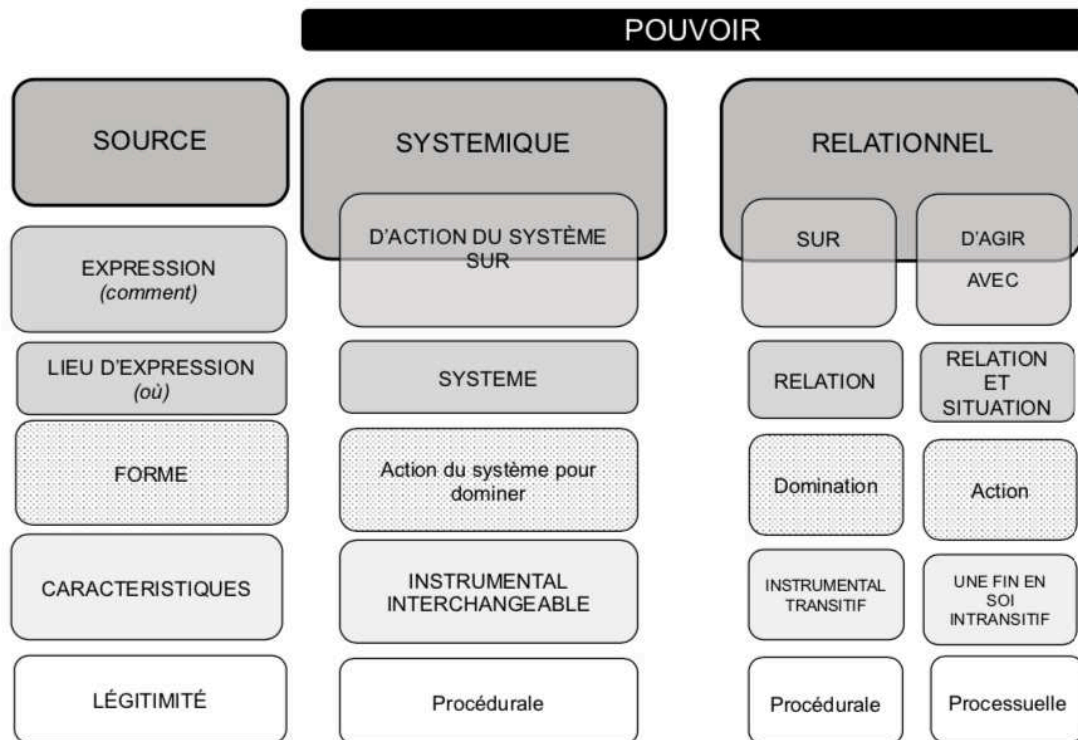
POUVOIR

SOURCE

SYSTEMIQUE

RELATIONNEL

D'ACTION DU SYSTÈME SUR

SUR

D'AGIR AVEC

EXPRESSION
*(comment)*

LIEU D'EXPRESSION
*(où)*

SYSTEME

RELATION

RELATION ET SITUATION

FORME

Action du système pour dominer

Domination

Action

CARACTERISTIQUES

INSTRUMENTAL INTERCHANGEABLE

INSTRUMENTAL TRANSITIF

UNE FIN EN SOI INTRANSITIF

LÉGITIMITÉ

Procédurale

Procédurale

Processuelle